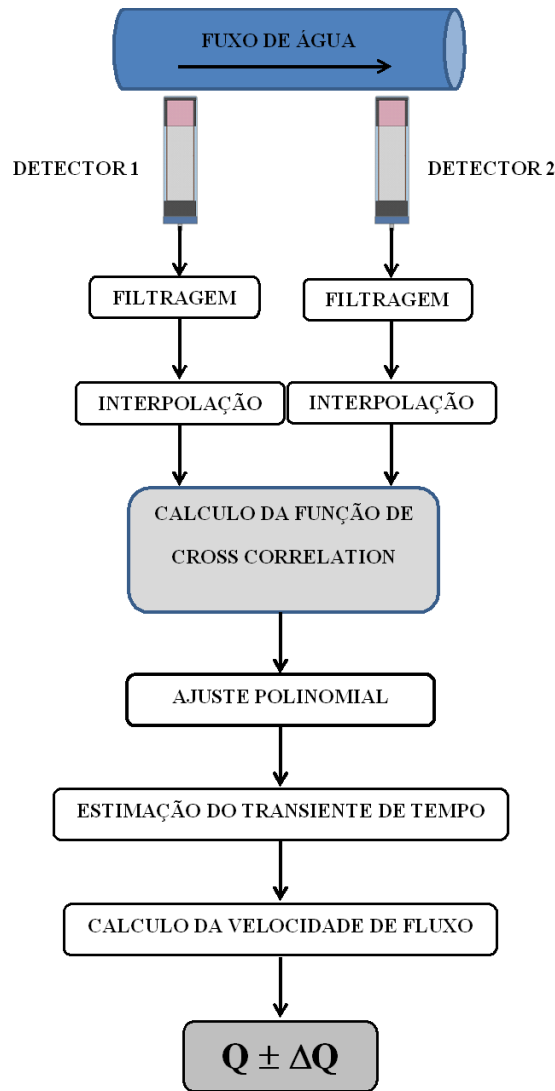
FUXO DE ÁGUA

DETECTOR 1

DETECTOR 2

FILTRAGEM

FILTRAGEM

INTERPOLAÇÃO

INTERPOLAÇÃO

CALCULO DA FUNÇÃO DE CROSS CORRELATION

AJUSTE POLINOMIAL

ESTIMAÇÃO DO TRANSIENTE DE TEMPO

CALCULO DA VELOCIDADE DE FLUXO

$Q \pm \Delta Q$